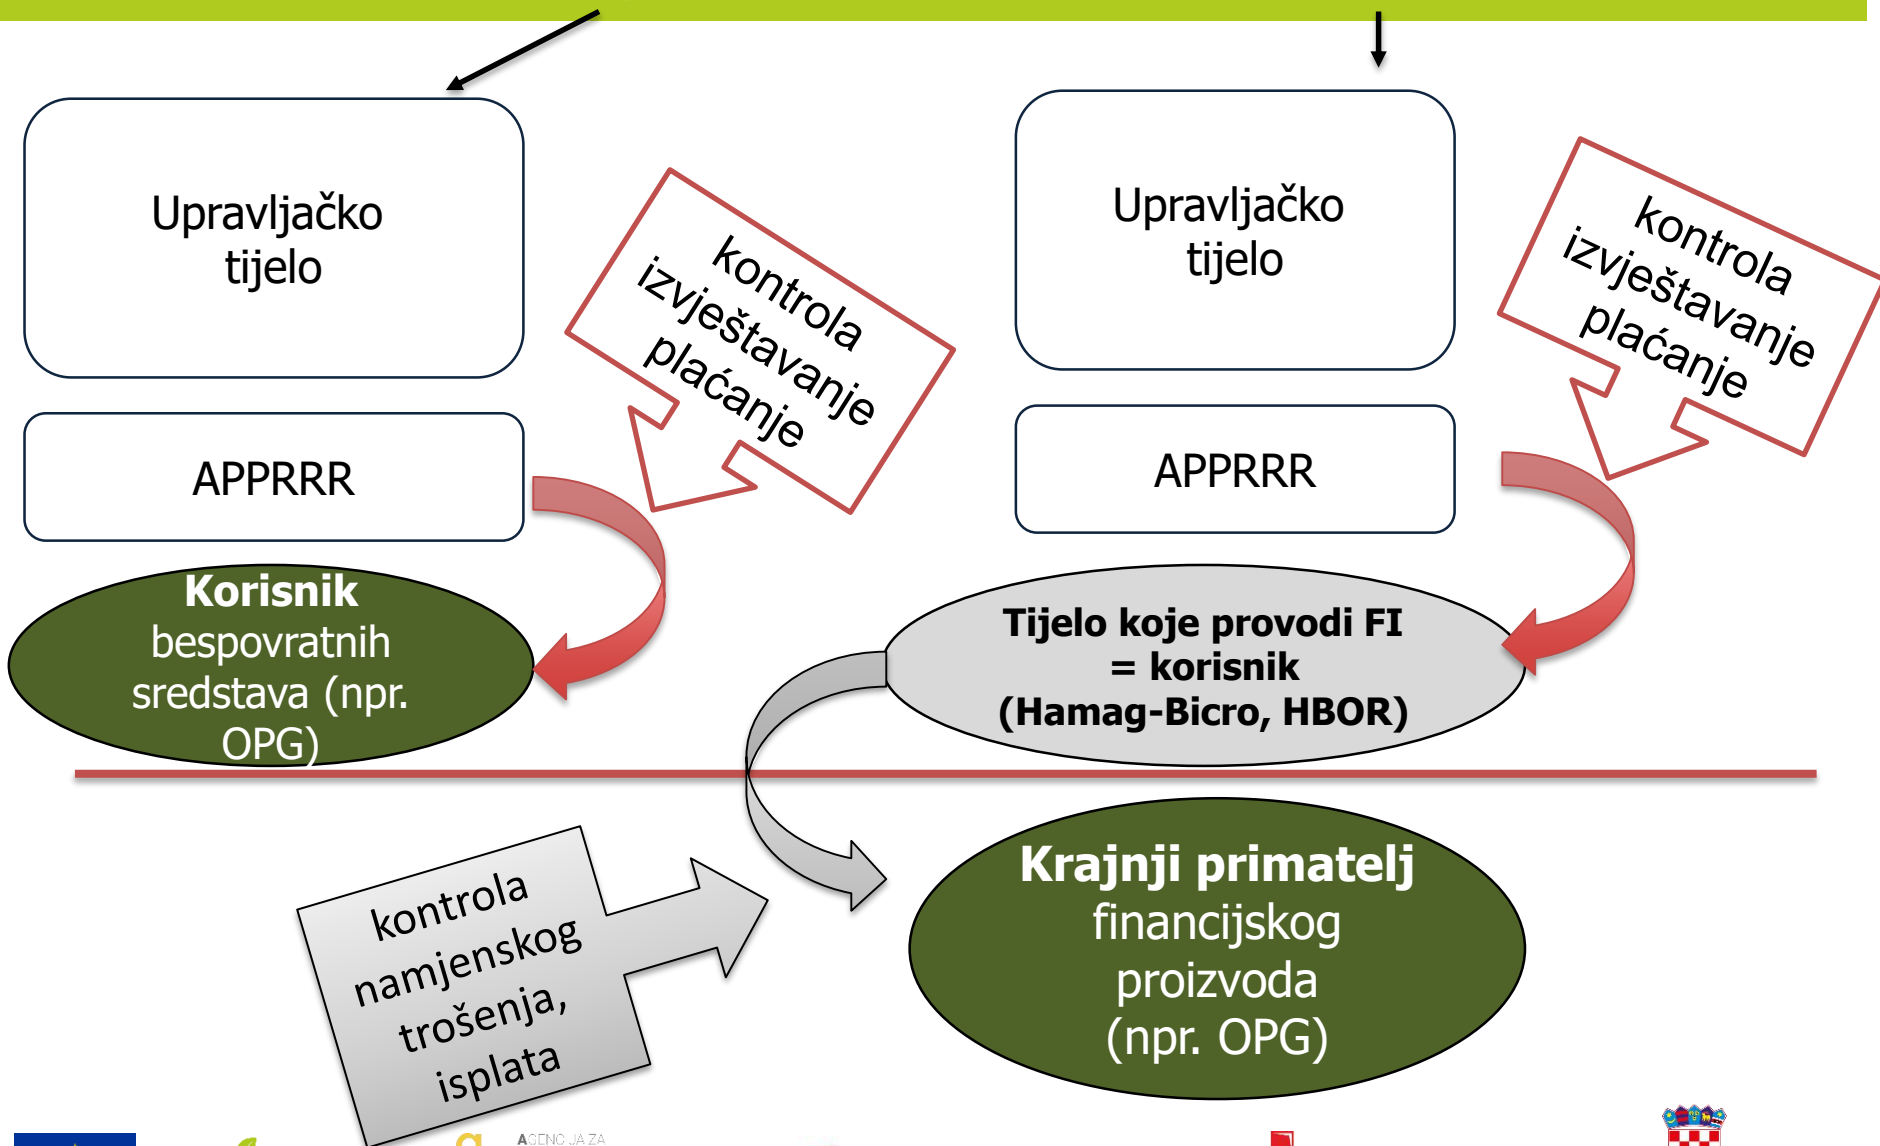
Upravljačko tijelo

kontrola izvještavanje plaćanje

APPRRR

Korisnik bespovratnih sredstava (npr. OPG)

Upravljačko tijelo

kontrola izvještavanje plaćanje

APPRRR

Tijelo koje provodi FI = korisnik (Hamag-Bicro, HBOR)

kontrola namjenskog trošenja, isplata

Krajnji primatelj financijskog proizvoda (npr. OPG)

AGENCIJA ZA